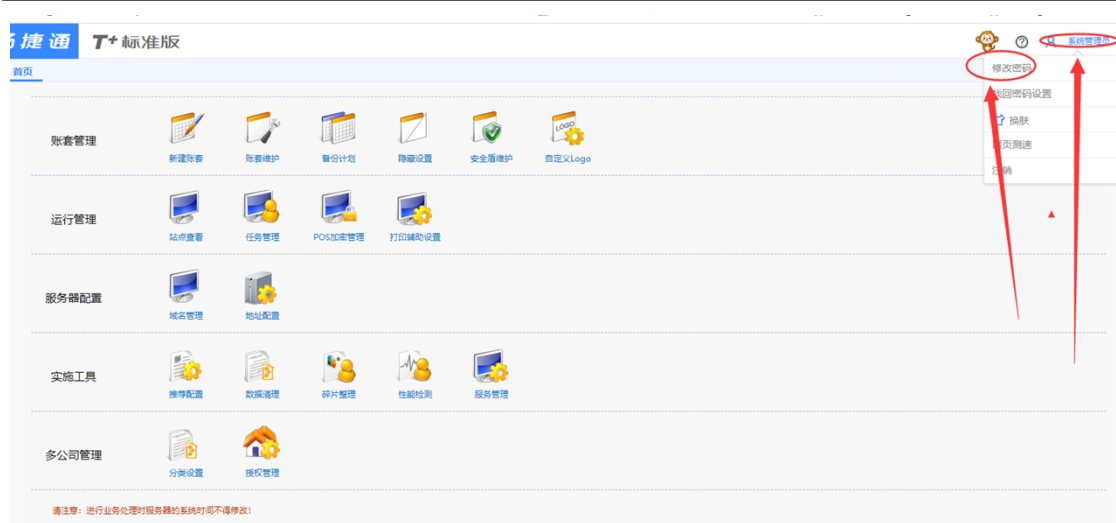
畅捷通 T+ 标准版

系统管理员

首页

修改密码
找回密码设置
换肤
首页测速
注销

账套管理
新建账套
账套维护
备份计划
隐藏设置
安全盾维护
自定义Logo
LOGO

运行管理
站点查看
任务管理
POS加密管理
打印辅助设置

服务器配置
域名管理
地址配置

实施工具
推荐配置
数据清理
碎片整理
性能检测
服务管理

多公司管理
分类设置
授权管理

请注意：进行业务处理时服务器的系统时间不得修改！